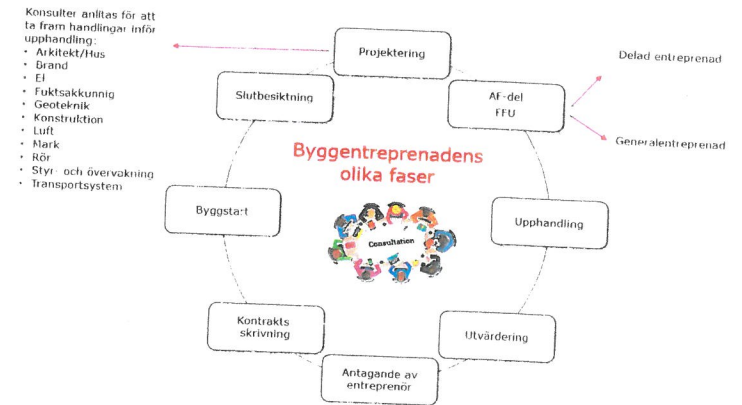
Konsulter anlitas för att ta fram handlingar inför upphandling:
• Arkitekt/Hus
• Brand
• El
• Fuktsakkunnig
• Geoteknik
• Konstruktion
• Luft
• Mark
• Rör
• Styr- och övervakning
• Transportsystem

Projektering

Delad entreprenad

AF-del
FFU

Generalentreprenad

Slutbesiktning

Byggentreprenadens olika faser

Consultation

Byggstart

Upphandling

Kontrakts skrivning

Utvärdering

Antagande av entreprenör